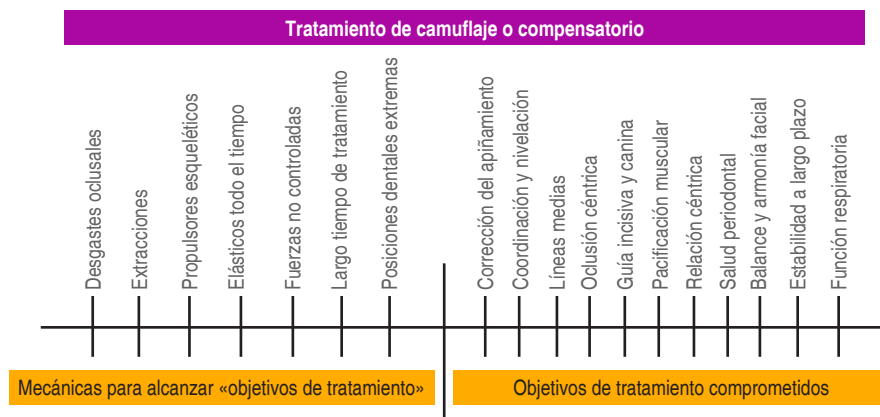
Tratamiento de camuflaje o compensatorio

Desgastes oclusales

Extracciones

Propulsores esqueléticos

Elásticos todo el tiempo

Fuerzas no controladas

Largo tiempo de tratamiento

Posiciones dentales extremas

Corrección del apiñamiento

Coordinación y nivelación

Líneas medias

Oclusión céntrica

Guía incisiva y canina

Pacificación muscular

Relación céntrica

Salud periodontal

Balance y armonía facial

Estabilidad a largo plazo

Función respiratoria

Mecánicas para alcanzar «objetivos de tratamiento»

Objetivos de tratamiento comprometidos